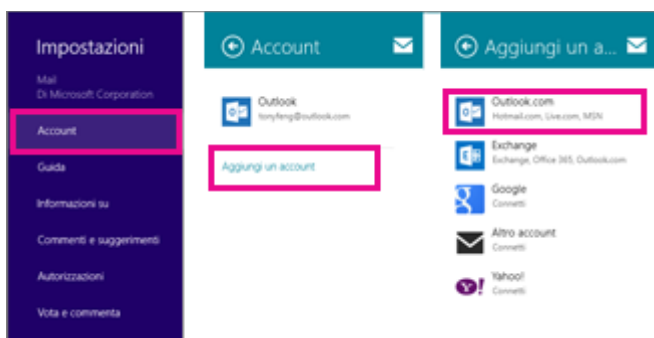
Impostazioni
Mail
Di Microsoft Corporation
Account
Guida
Informazioni su
Commenti e suggerimenti
Autorizzazioni
Vota e commenta

Account
Outlook
tonyfeng@outlook.com
Aggiungi un account

Aggiungi un a...
Outlook.com
Hotmail.com, Live.com, MSN
Exchange
Exchange, Office 365, Outlook.com
Google
Connetti
Altro account
Connetti
Yahoo!
Connetti